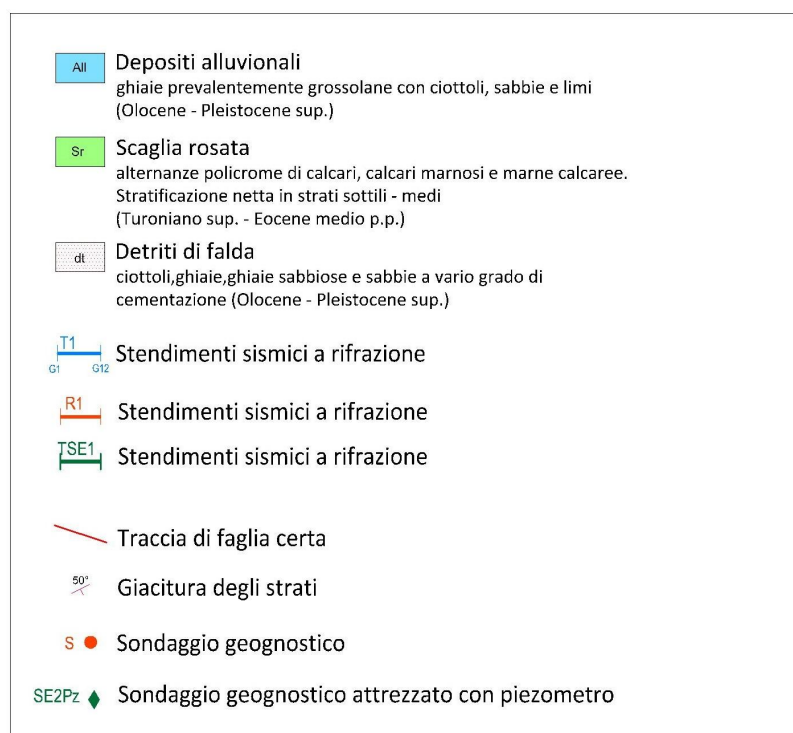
All Depositi alluvionali
ghiaie prevalentemente grossolane con ciottoli, sabbie e limi (Olocene - Pleistocene sup.)

Sr Scaglia rosata
alternanze policrome di calcari, calcari marnosi e marne calcaree. Stratificazione netta in strati sottili - medi (Turoniano sup. - Eocene medio p.p.)

dt Detriti di falda
ciottoli,ghiaie,ghiaie sabbiose e sabbie a vario grado di cementazione (Olocene - Pleistocene sup.)

T1 G1 G12 Stendimenti sismici a rifrazione

R1 Stendimenti sismici a rifrazione

TSE1 Stendimenti sismici a rifrazione

Traccia di faglia certa

50° Giacitura degli strati

S Sondaggio geognostico

SE2Pz Sondaggio geognostico attrezzato con piezometro